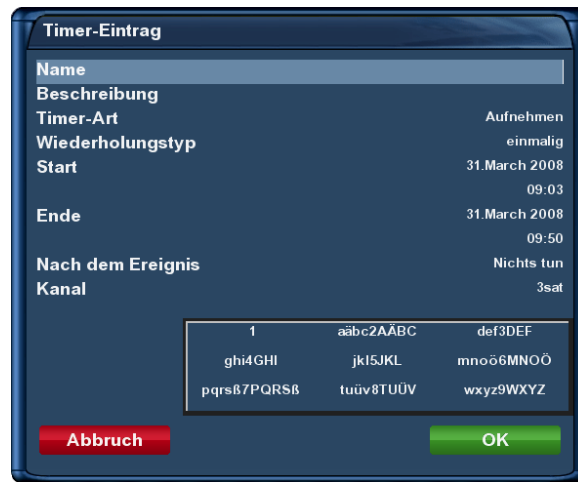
Timer-Eintrag

Name
Beschreibung
Timer-Art Aufnehmen
Wiederholungstyp einmalig
Start 31.March 2008
09:03
Ende 31.March 2008
09:50
Nach dem Ereignis Nichts tun
Kanal 3sat

| 1 | aäbc2AÄBC | def3DEF |
|---|---|---|
| ghi4GHI | jkl5JKL | mnoö6MNOÖ |
| pqrsß7PQRSß | tuüv8TUÜV | wxyz9WXYZ |

Abbruch
OK